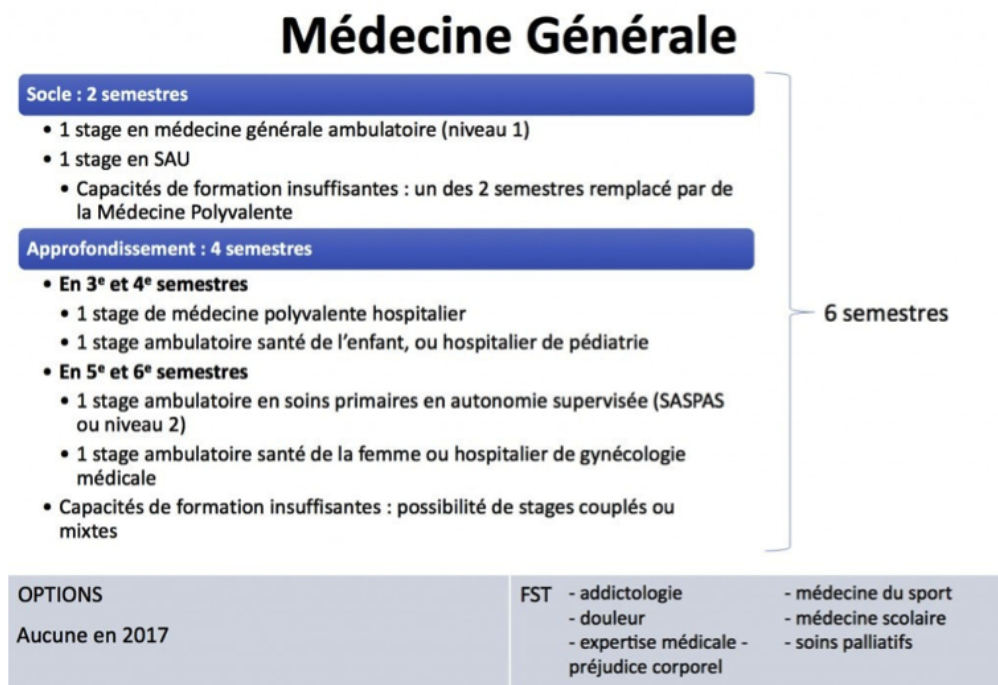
Médecine Générale

Socle : 2 semestres

• 1 stage en médecine générale ambulatoire (niveau 1)
• 1 stage en SAU
  • Capacités de formation insuffisantes : un des 2 semestres remplacé par de la Médecine Polyvalente

Approfondissement : 4 semestres

• En 3$^{e}$ et 4$^{e}$ semestres
  • 1 stage de médecine polyvalente hospitalier
  • 1 stage ambulatoire santé de l'enfant, ou hospitalier de pédiatrie
• En 5$^{e}$ et 6$^{e}$ semestres
  • 1 stage ambulatoire en soins primaires en autonomie supervisée (SASPAS ou niveau 2)
  • 1 stage ambulatoire santé de la femme ou hospitalier de gynécologie médicale
• Capacités de formation insuffisantes : possibilité de stages couplés ou mixtes

6 semestres

OPTIONS

Aucune en 2017

FST - addictologie
- douleur
- expertise médicale - préjudice corporel
- médecine du sport
- médecine scolaire
- soins palliatifs